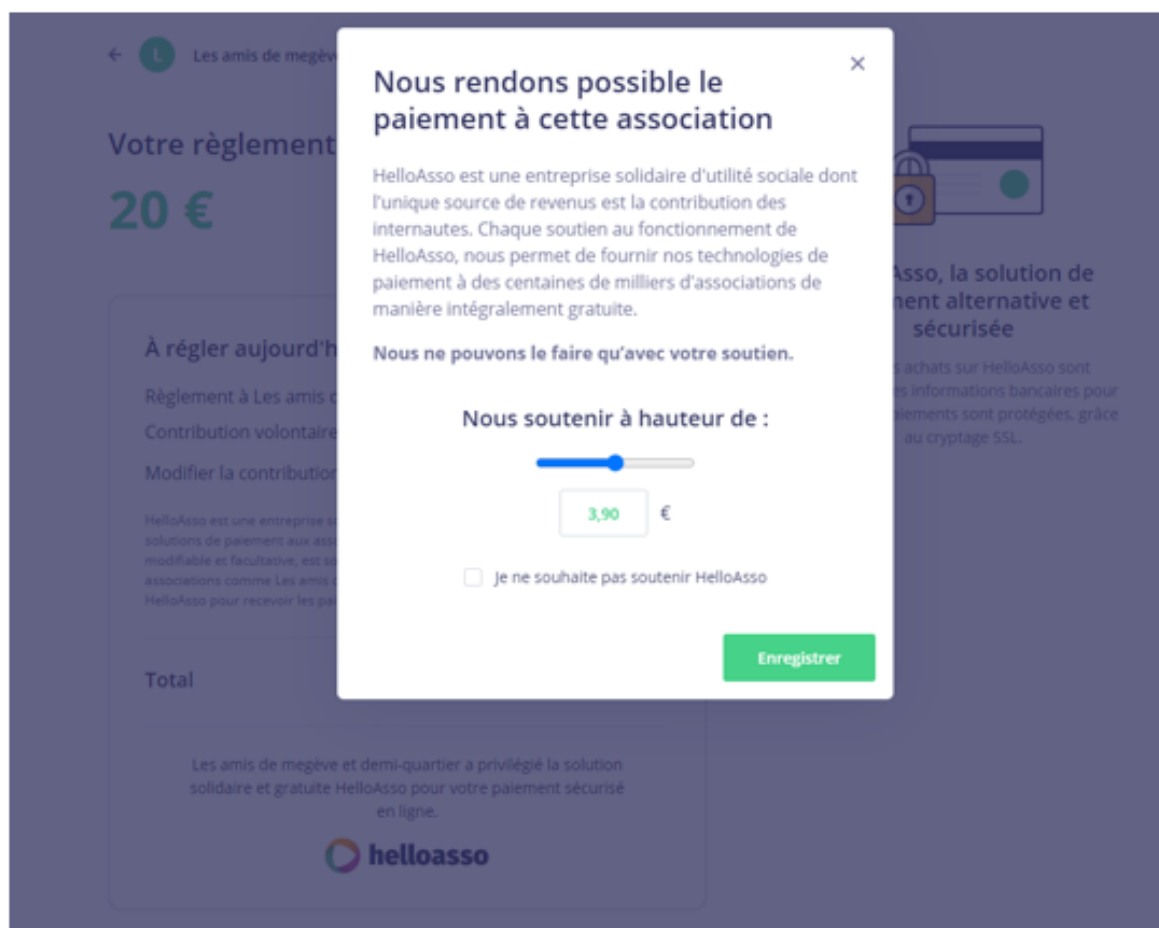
← L Les amis de megève

Votre règlement

20 €

À régler aujourd'h

Règlement à Les amis d

Contribution volontaire

Modifier la contribution

HelloAsso est une entreprise s solutions de paiement aux ass modifiable et facultative, est so associations comme Les amis d HelloAsso pour recevoir les pa

Total

Les amis de megève et demi-quartier a privilégié la solution solidaire et gratuite HelloAsso pour votre paiement sécurisé en ligne.

helloasso

Asso, la solution de ment alternative et sécurisée

s achats sur HelloAsso sont es informations bancaires pour aiements sont protégées, grâce au cryptage SSL.

×

Nous rendons possible le paiement à cette association

HelloAsso est une entreprise solidaire d'utilité sociale dont l'unique source de revenus est la contribution des internautes. Chaque soutien au fonctionnement de HelloAsso, nous permet de fournir nos technologies de paiement à des centaines de milliers d'associations de manière intégralement gratuite.

Nous ne pouvons le faire qu'avec votre soutien.

Nous soutenir à hauteur de :

3,90 €

Je ne souhaite pas soutenir HelloAsso

Enregistrer